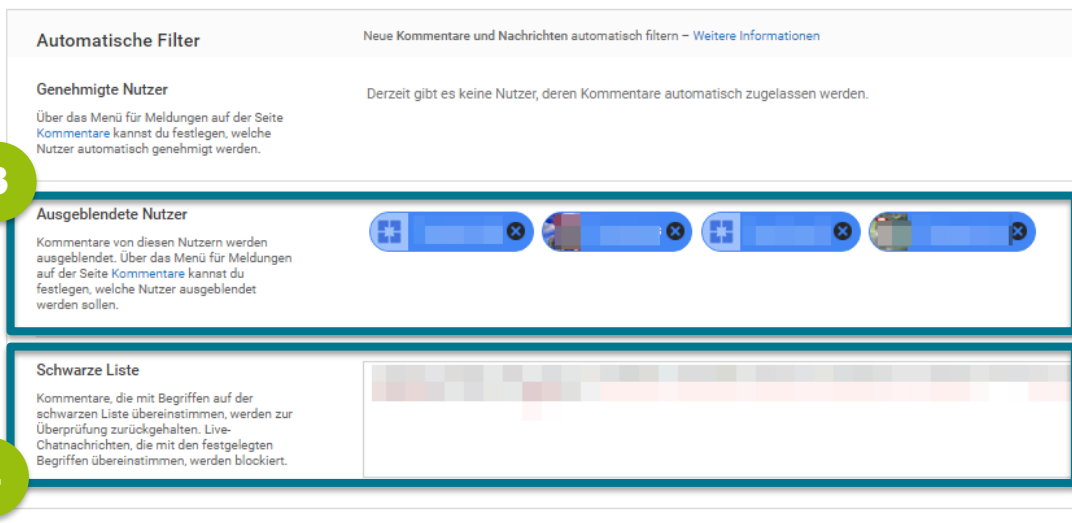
Automatische Filter

Neue Kommentare und Nachrichten automatisch filtern – Weitere Informationen

Genehmigte Nutzer

Über das Menü für Meldungen auf der Seite Kommentare kannst du festlegen, welche Nutzer automatisch genehmigt werden.

Derzeit gibt es keine Nutzer, deren Kommentare automatisch zugelassen werden.

3

Ausgeblendete Nutzer

Kommentare von diesen Nutzern werden ausgeblendet. Über das Menü für Meldungen auf der Seite Kommentare kannst du festlegen, welche Nutzer ausgeblendet werden sollen.

Schwarze Liste

Kommentare, die mit Begriffen auf der schwarzen Liste übereinstimmen, werden zur Überprüfung zurückgehalten. Live-Chatnachrichten, die mit den festgelegten Begriffen übereinstimmen, werden blockiert.

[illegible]